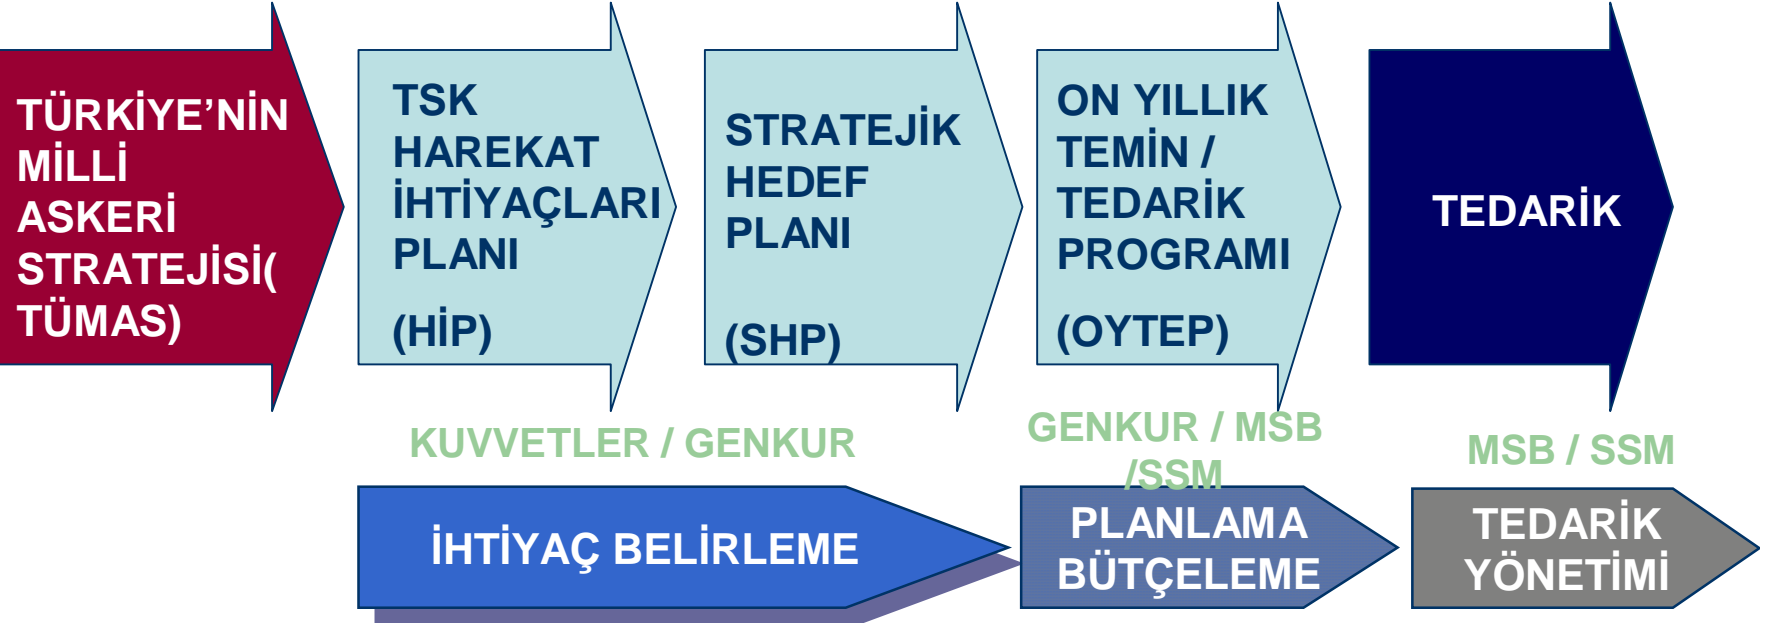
TÜRKİYE'NİN MİLLİ ASKERİ STRATEJİSİ( TÜMAS)

TSK HAREKAT İHTİYAÇLARI PLANI

(HİP)

STRATEJİK HEDEF PLANI

(SHP)

ON YILLIK TEMİN / TEDARİK PROGRAMI

(OYTEP)

TEDARİK

KUVVETLER / GENKUR

GENKUR / MSB /SSM

MSB / SSM

İHTİYAÇ BELİRLEME

PLANLAMA BÜTÇELEME

TEDARİK YÖNETİMİ